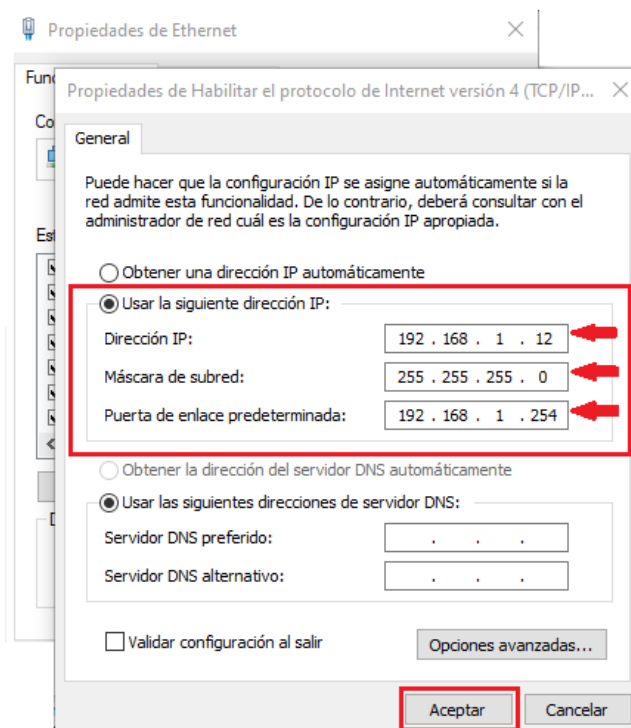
Propiedades de Ethernet

Func

Co

Es

D

Propiedades de Habilitar el protocolo de Internet versión 4 (TCP/IP...

General

Puede hacer que la configuración IP se asigne automáticamente si la red admite esta funcionalidad. De lo contrario, deberá consultar con el administrador de red cuál es la configuración IP apropiada.

Obtener una dirección IP automáticamente

Usar la siguiente dirección IP:

Dirección IP: 192 . 168 . 1 . 12

Máscara de subred: 255 . 255 . 255 . 0

Puerta de enlace predeterminada: 192 . 168 . 1 . 254

Obtener la dirección del servidor DNS automáticamente

Usar las siguientes direcciones de servidor DNS:

Servidor DNS preferido: . . .

Servidor DNS alternativo: . . .

Validar configuración al salir

Opciones avanzadas...

Aceptar

Cancelar